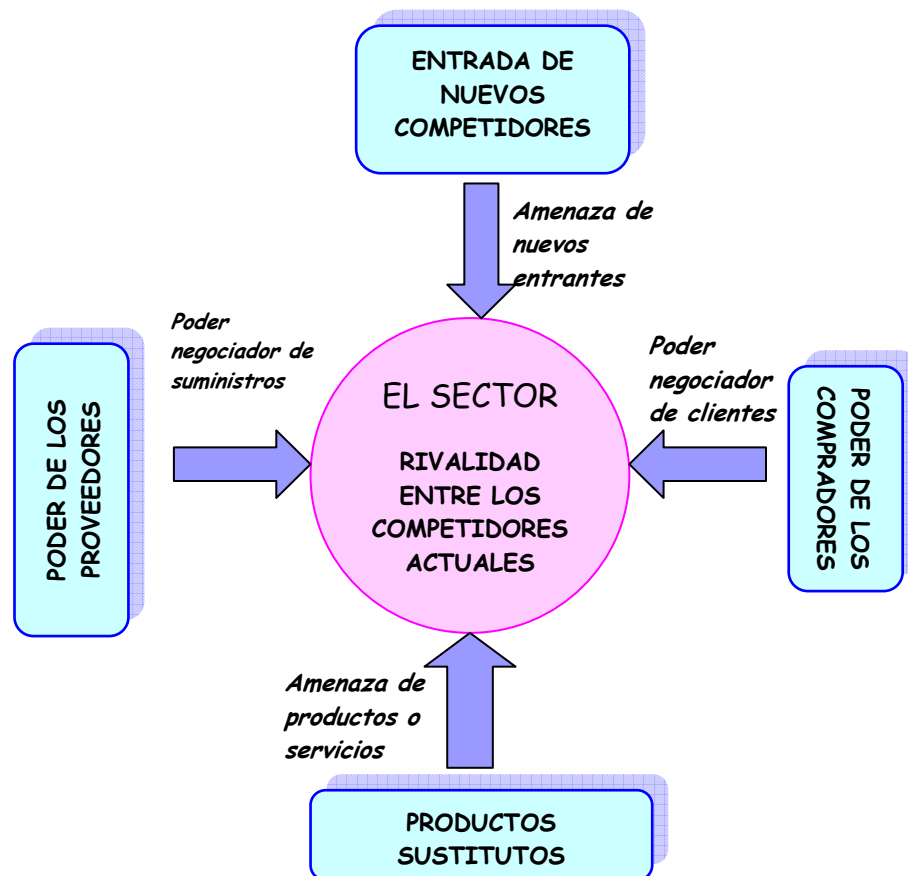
ENTRADA DE NUEVOS COMPETIDORES

Amenaza de nuevos entrantes

Poder negociador de suministros

PODER DE LOS PROVEEDORES

EL SECTOR

RIVALIDAD ENTRE LOS COMPETIDORES ACTUALES

Poder negociador de clientes

PODER DE LOS COMPRADORES

Amenaza de productos o servicios

PRODUCTOS SUSTITUTOS